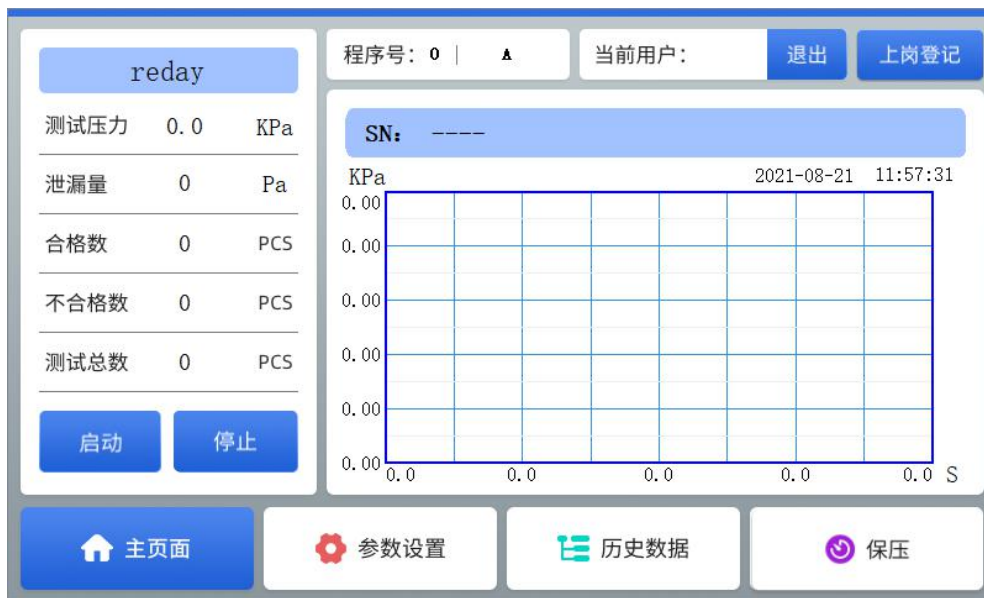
reday

| 测试压力 | 0.0 | KPa |
|---|---|---|
| 泄漏量 | 0 | Pa |
| 合格数 | 0 | PCS |
| 不合格数 | 0 | PCS |
| 测试总数 | 0 | PCS |

启动 停止

程序号：0 | A

当前用户：

退出

上岗登记

SN： ----

KPa

2021-08-21 11:57:31

0.00
0.00
0.00
0.00
0.00
0.00

0.0 0.0 0.0 0.0 0.0 S

主页面

参数设置

历史数据

保压